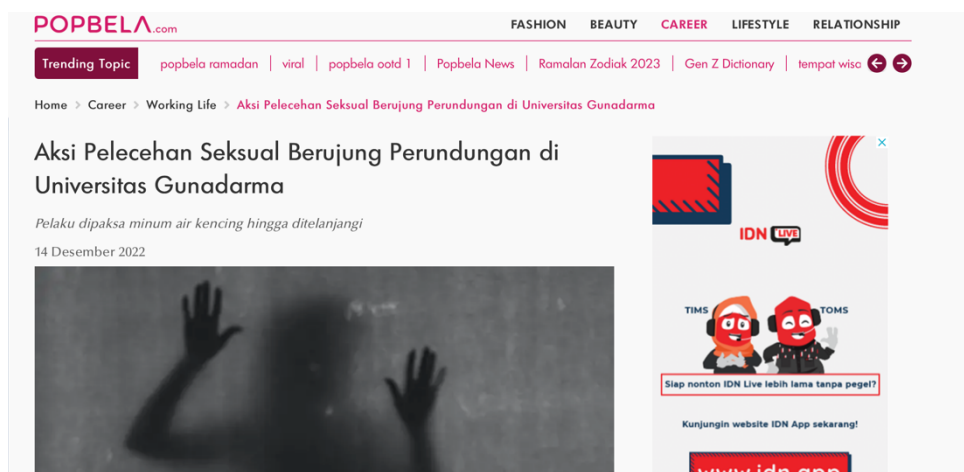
POPBELA.com

FASHION BEAUTY CAREER LIFESTYLE RELATIONSHIP

Trending Topic popbela ramadan | viral | popbela ootd 1 | Popbela News | Ramalan Zodiak 2023 | Gen Z Dictionary | tempat wisa

Home > Career > Working Life > Aksi Pelecehan Seksual Berujung Perundungan di Universitas Gunadarma

Aksi Pelecehan Seksual Berujung Perundungan di Universitas Gunadarma

Pelaku dipaksa minum air kencing hingga ditelanjangi

14 Desember 2022

IDN LIVE

TIMS TOMS

Siap nonton IDN Live lebih lama tanpa pegel?

Kunjungin website IDN App sekarang!

www.idn.app